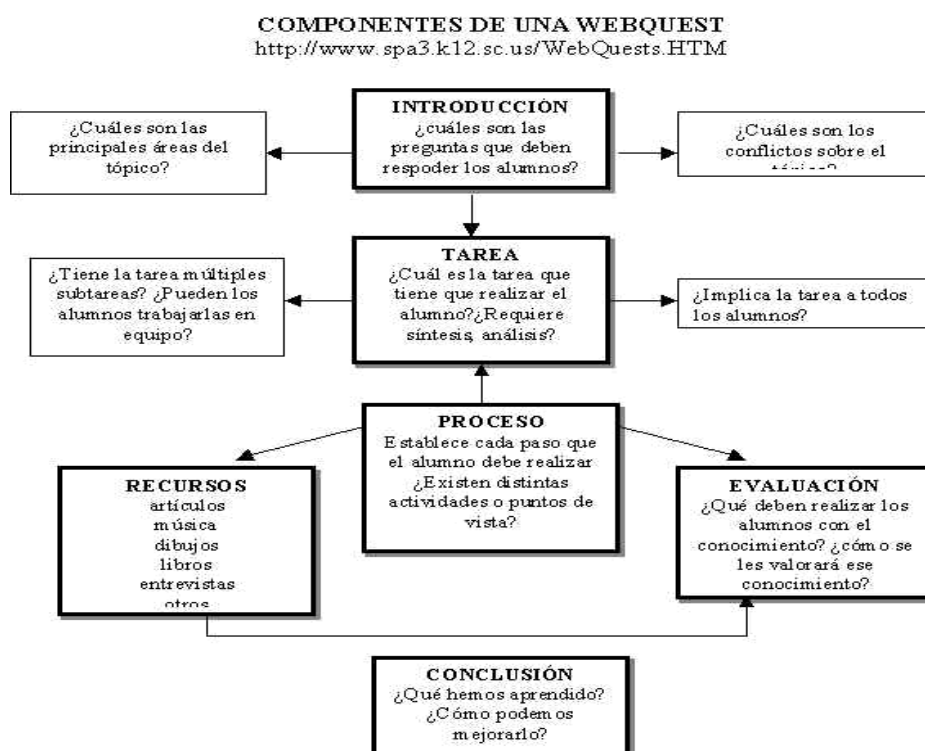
COMPONENTES DE UNA WEBQUEST
http://www.spa3.k12.sc.us/WebQuests.HTM

INTRODUCCIÓN
¿cuáles son las preguntas que deben respoder los alumnos?

¿Cuáles son las principales áreas del tópico?

¿Cuáles son los conflictos sobre el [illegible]

TAREA
¿Cuál es la tarea que tiene que realizar el alumno?¿Requiere síntesis, análisis?

¿Tiene la tarea múltiples subtareas? ¿Pueden los alumnos trabajarlas en equipo?

¿Implica la tarea a todos los alumnos?

PROCESO
Establece cada paso que el alumno debe realizar ¿Existen distintas actividades o puntos de vista?

RECURSOS
artículos
música
dibujos
libros
entrevistas
otros

EVALUACIÓN
¿Qué deben realizar los alumnos con el conocimiento? ¿cómo se les valorará ese conocimiento?

CONCLUSIÓN
¿Qué hemos aprendido?
¿Cómo podemos mejorarlo?